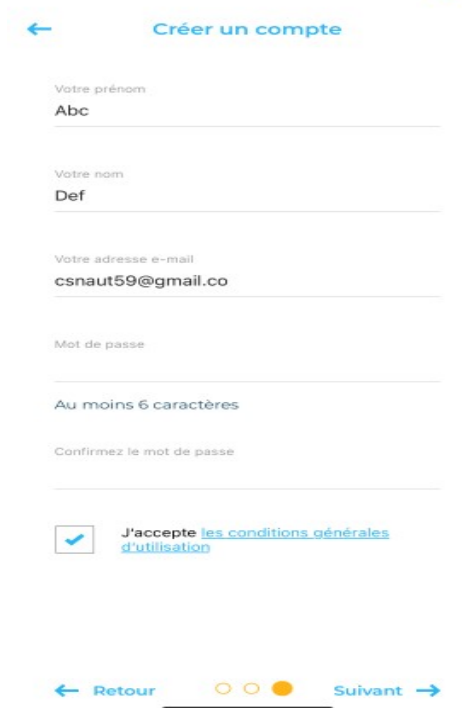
← Créer un compte

Votre prénom
Abc

Votre nom
Def

Votre adresse e-mail
csnaut59@gmail.co

Mot de passe

Au moins 6 caractères

Confirmez le mot de passe

J'accepte les conditions générales d'utilisation

← Retour Suivant →